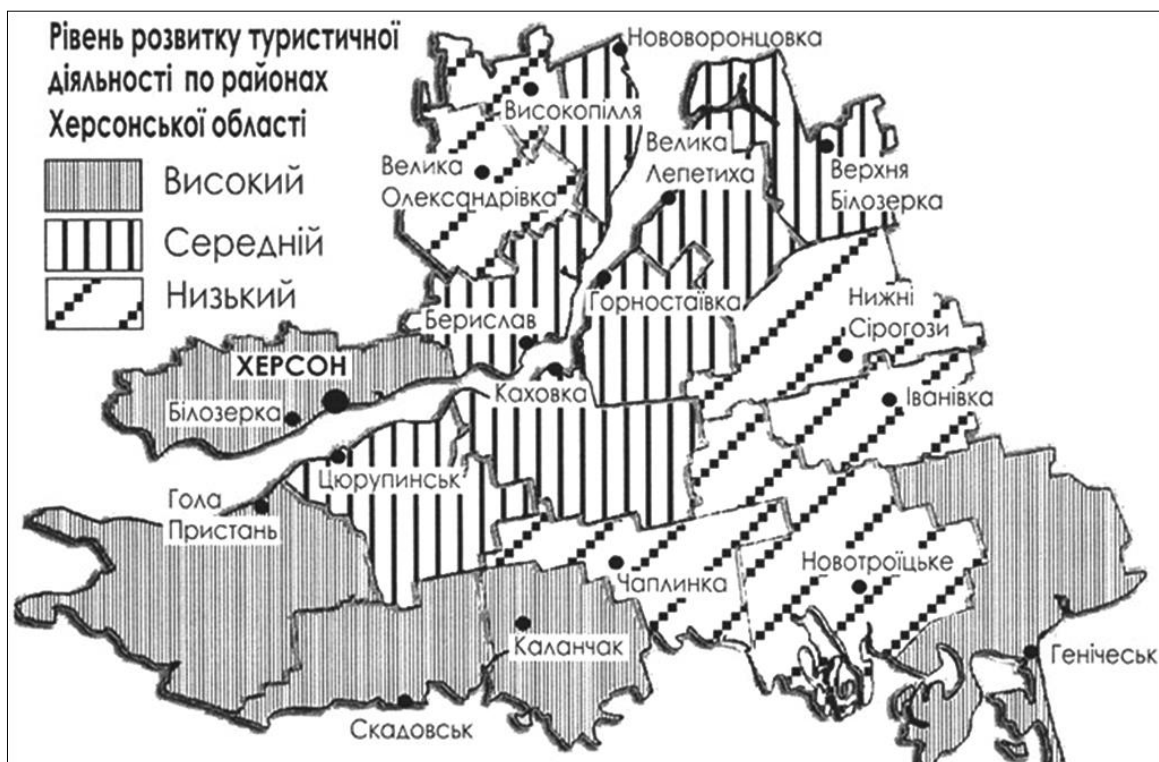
Рівень розвитку туристичної діяльності по районах Херсонської області

Високий
Середній
Низький

Нововоронцовка
Високопілля
Велика Олександрівка
Велика Лепетиха
Верхня Білозерка
Горностаївка
Нижні Сірогози
Берислав
ХЕРСОН
Каховка
Білозерка
Іванівка
Цюрупинськ
Гола Пристань
Чаплинка
Новотроїцьке
Каланчак
Генічеськ
Скадовськ